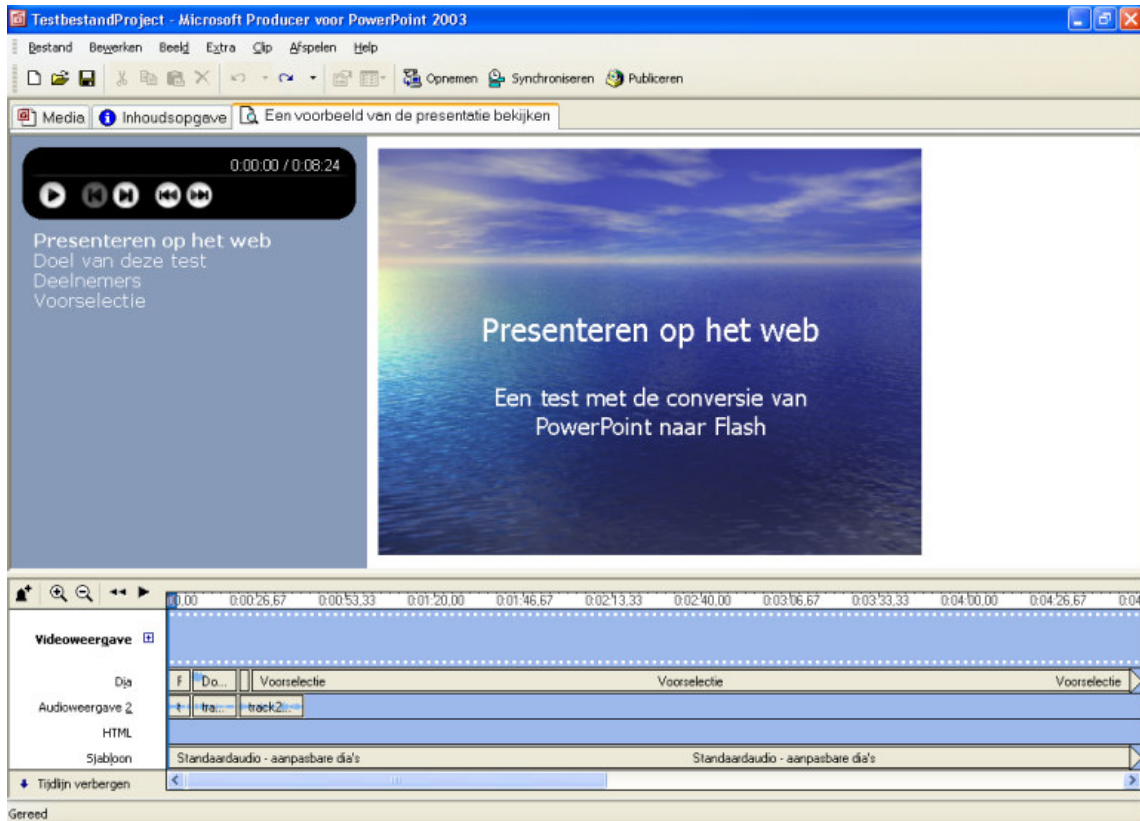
TestbestandProject - Microsoft Producer voor PowerPoint 2003

Bestand Bewerken Beeld Extra Clip Afspelen Help

Opnemen Synchroniseren Publiceren

Media Inhoudsopgave Een voorbeeld van de presentatie bekijken

0:00:00 / 0:08:24

Presenteren op het web
Doel van deze test
Deelnemers
Voorselectie

Presenteren op het web

Een test met de conversie van PowerPoint naar Flash

0:00 0:00:26,67 0:00:53,33 0:01:20,00 0:01:46,67 0:02:13,33 0:02:40,00 0:03:06,67 0:03:33,33 0:04:00,00 0:04:26,67 0:04

Videoweergave

Dia F Do... Voorselectie Voorselectie Voorselectie

Audioweergave 2 t tra... track2...

HTML

Sjabloon Standaardaudio - aanpasbare dia's Standaardaudio - aanpasbare dia's

Tijdlijn verbergen

Gereed